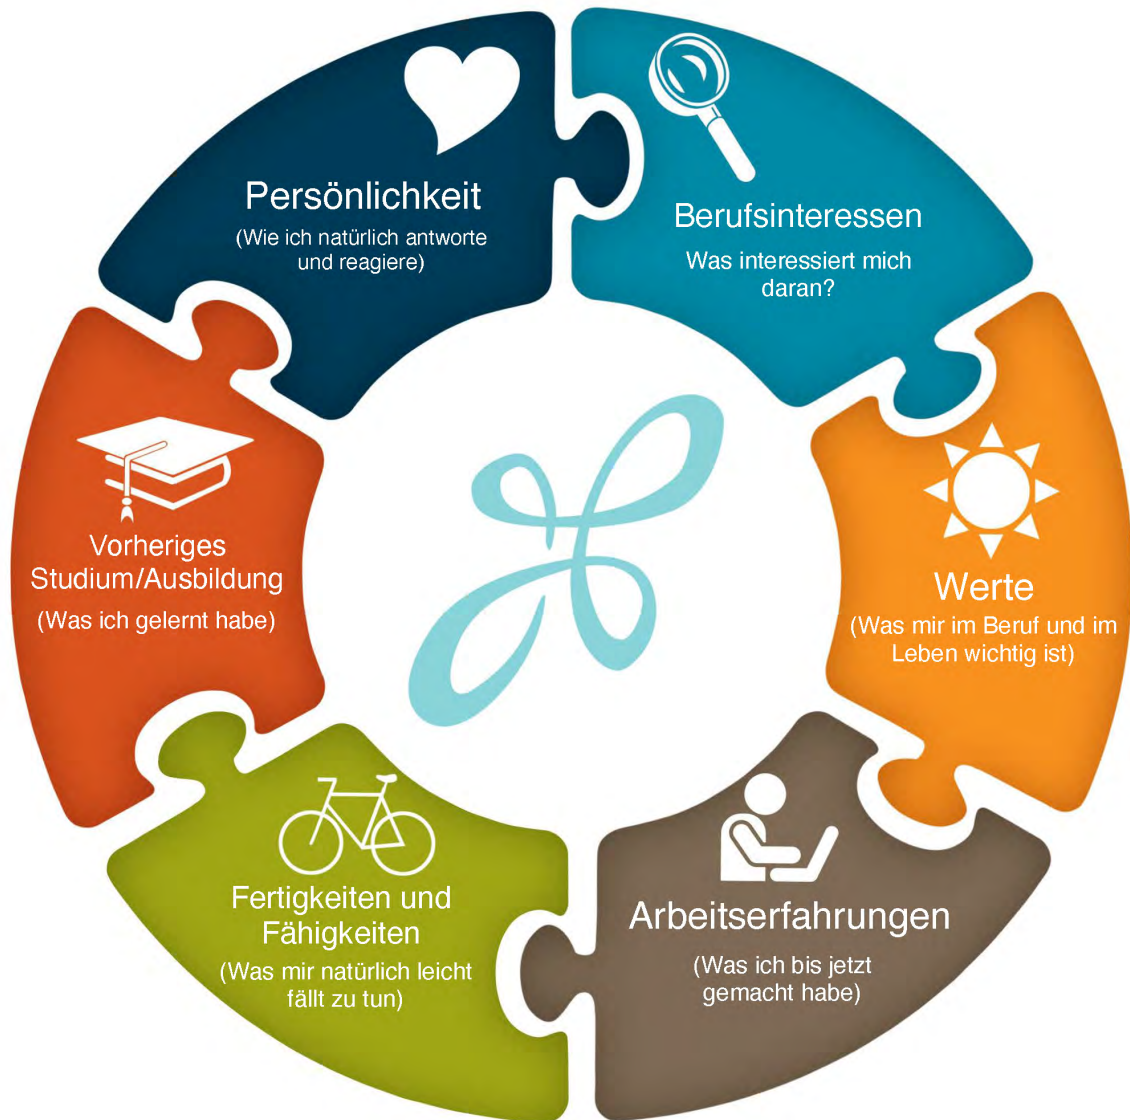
Persönlichkeit
(Wie ich natürlich antworte und reagiere)

Berufsinteressen
Was interessiert mich daran?

Werte
(Was mir im Beruf und im Leben wichtig ist)

Arbeitserfahrungen
(Was ich bis jetzt gemacht habe)

Fertigkeiten und Fähigkeiten
(Was mir natürlich leicht fällt zu tun)

Vorheriges Studium/Ausbildung
(Was ich gelernt habe)